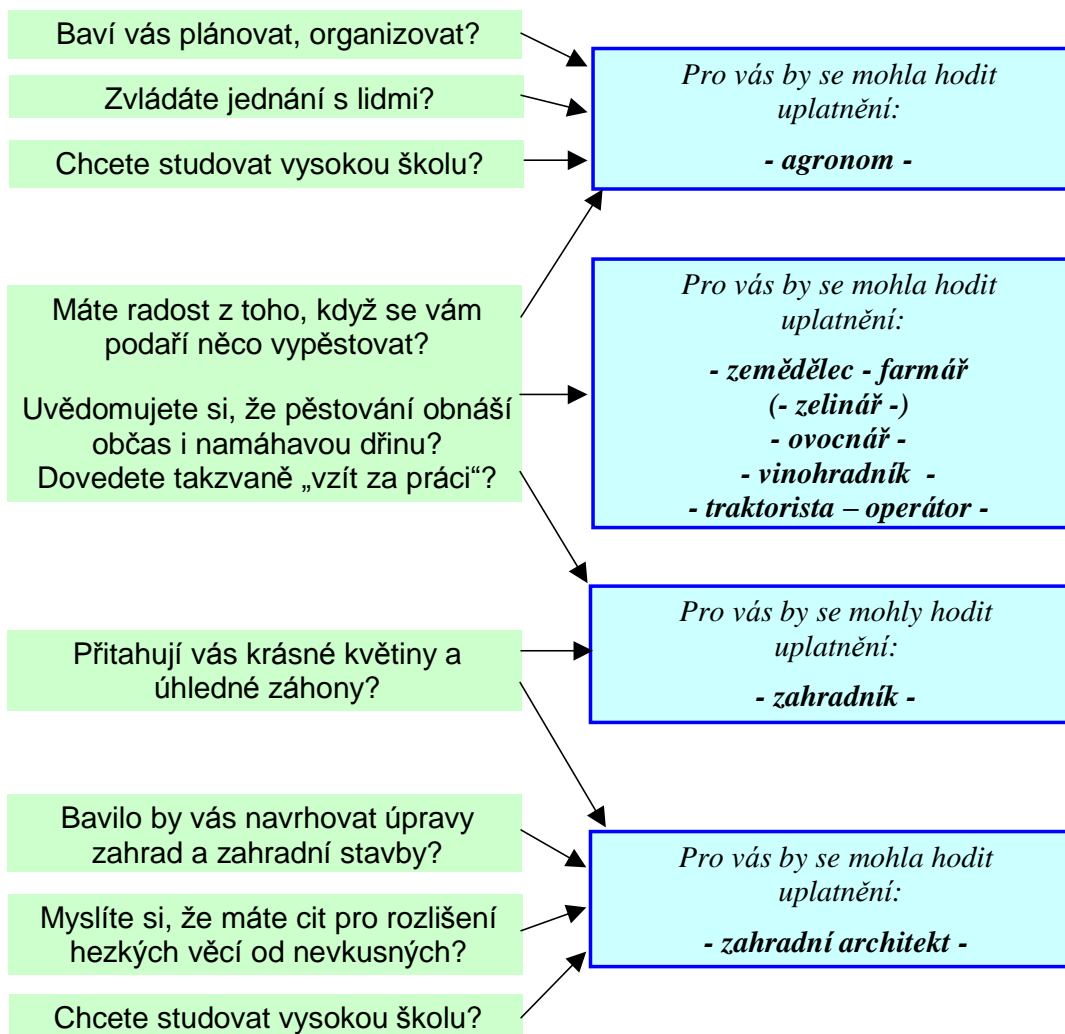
Baví vás plánovat, organizovat?

Zvládáte jednání s lidmi?

Chcete studovat vysokou školu?

Pro vás by se mohla hodit uplatnění:

- agronom -

Máte radost z toho, když se vám podaří něco vypěstovat?

Uvědomujete si, že pěstování obnáší občas i namáhavou dřinu? Dovedete takzvaně „vzít za práci“?

Pro vás by se mohla hodit uplatnění:

- zemědělec - farmář
(- zelinář -)
- ovocnář -
- vinohradník -
- traktorista – operátor -

Přitahují vás krásné květiny a úhledné záhony?

Pro vás by se mohly hodit uplatnění:

- zahradník -

Bavilo by vás navrhovat úpravy zahrad a zahradní stavby?

Myslíte si, že máte cit pro rozlišení hezkých věcí od nevkusných?

Chcete studovat vysokou školu?

Pro vás by se mohla hodit uplatnění:

- zahradní architekt -